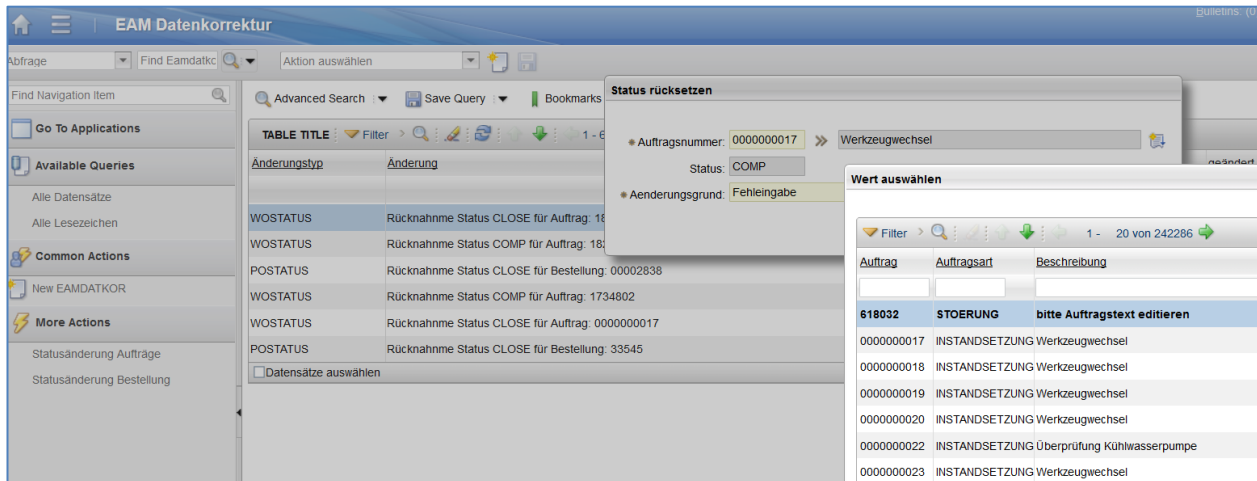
EAM Datenkorrektur

Bulletins: (0

Abfrage

Find Eamdatkc

Aktion auswählen

Find Navigation Item

Go To Applications

Available Queries

Alle Datensätze

Alle Lesezeichen

Common Actions

New EAMDATKOR

More Actions

Statusänderung Aufträge

Statusänderung Bestellung

Advanced Search

Save Query

Bookmarks

TABLE TITLE

Filter

1 - 6

| Änderungstyp | Änderung |
|---|---|
| | |
| WOSTATUS | Rücknahmne Status CLOSE für Auftrag: 18 |
| WOSTATUS | Rücknahmne Status COMP für Auftrag: 18 |
| POSTATUS | Rücknahmne Status CLOSE für Bestellung: 00002838 |
| WOSTATUS | Rücknahmne Status COMP für Auftrag: 1734802 |
| WOSTATUS | Rücknahmne Status CLOSE für Auftrag: 0000000017 |
| POSTATUS | Rücknahmne Status CLOSE für Bestellung: 33545 |

Datensätze auswählen

geändert

Status rücksetzen

Auftragsnummer: 0000000017 Werkzeugwechsel

Status: COMP

Aenderungsgrund: Fehleingabe

Wert auswählen

Filter

1 - 20 von 242286

| Auftrag | Auftragsart | Beschreibung |
|---|---|---|
| | | |
| 618032 | STOERUNG | bitte Auftragstext editieren |
| 0000000017 | INSTANDSETZUNG | Werkzeugwechsel |
| 0000000018 | INSTANDSETZUNG | Werkzeugwechsel |
| 0000000019 | INSTANDSETZUNG | Werkzeugwechsel |
| 0000000020 | INSTANDSETZUNG | Werkzeugwechsel |
| 0000000022 | INSTANDSETZUNG | Überprüfung Kühlwasserpumpe |
| 0000000023 | INSTANDSETZUNG | Werkzeugwechsel |